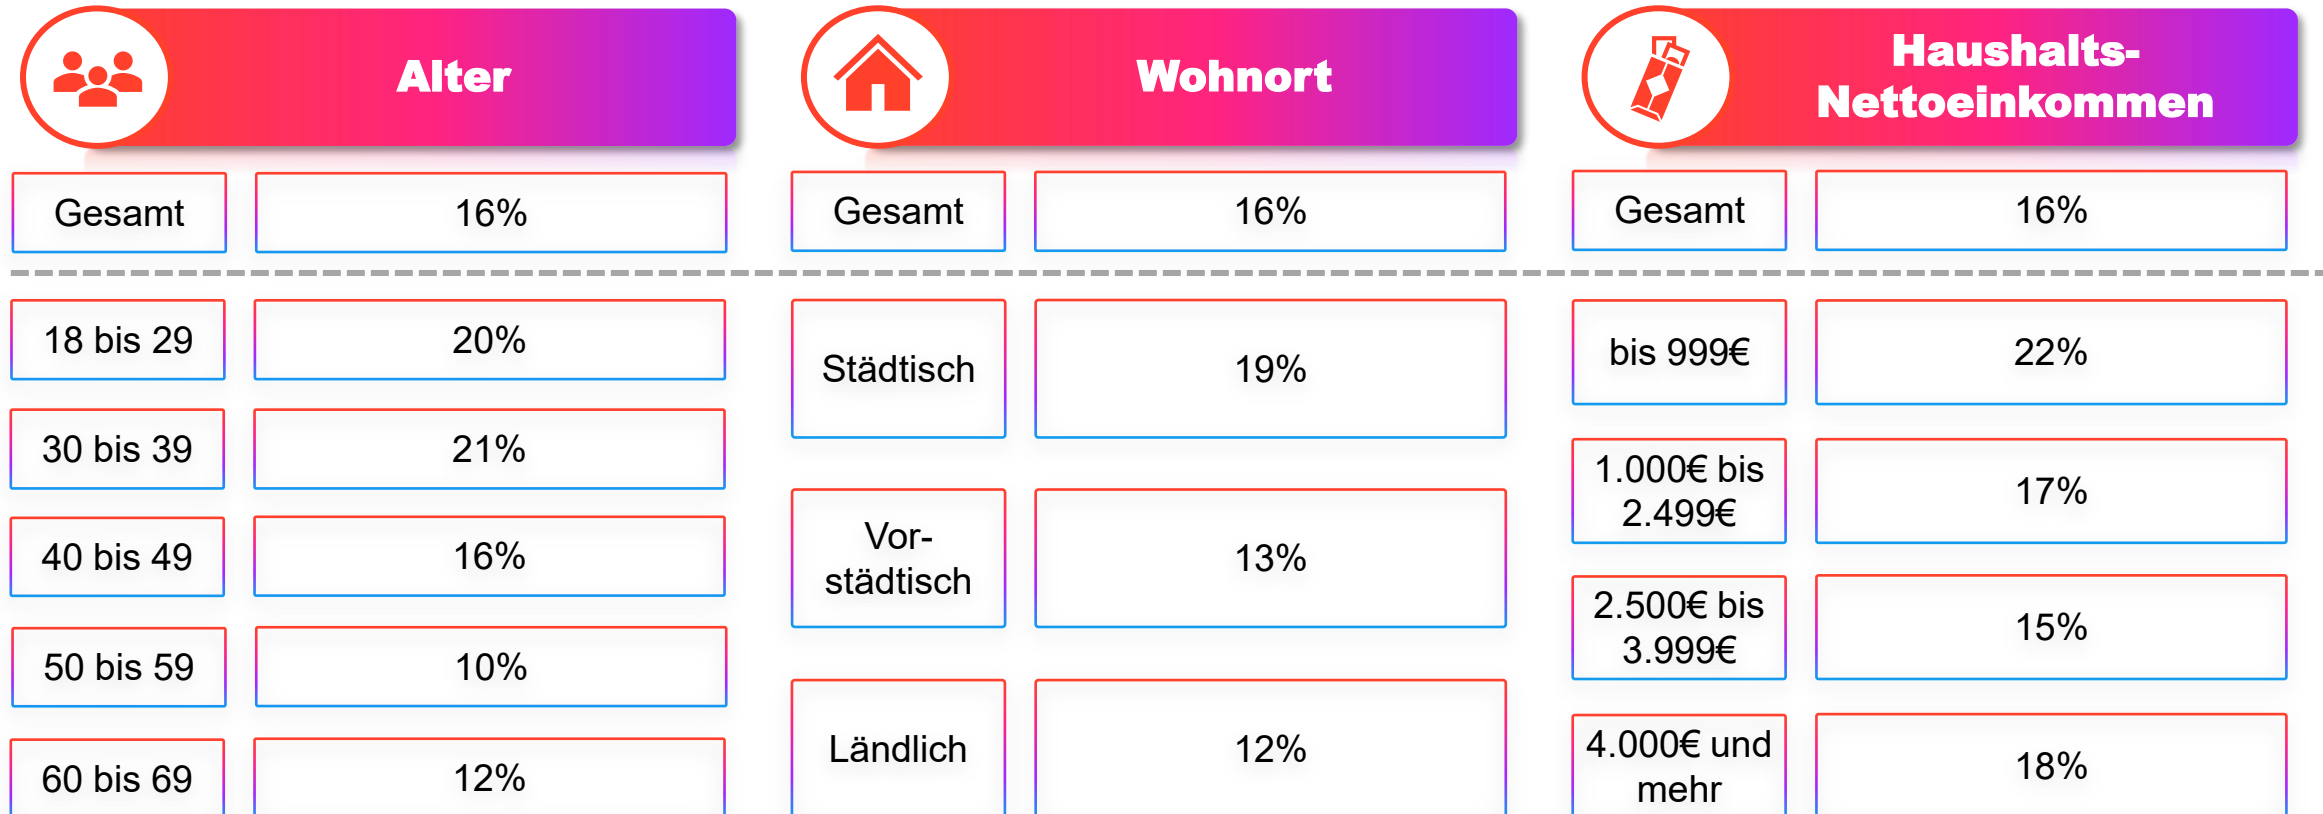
Alter

| Gesamt | 16% |
|---|---|
| 18 bis 29 | 20% |
| 30 bis 39 | 21% |
| 40 bis 49 | 16% |
| 50 bis 59 | 10% |
| 60 bis 69 | 12% |

Wohnort

| Gesamt | 16% |
|---|---|
| Städtisch | 19% |
| Vorstädtisch | 13% |
| Ländlich | 12% |

Haushalts-Nettoeinkommen

| Gesamt | 16% |
|---|---|
| bis 999€ | 22% |
| 1.000€ bis 2.499€ | 17% |
| 2.500€ bis 3.999€ | 15% |
| 4.000€ und mehr | 18% |